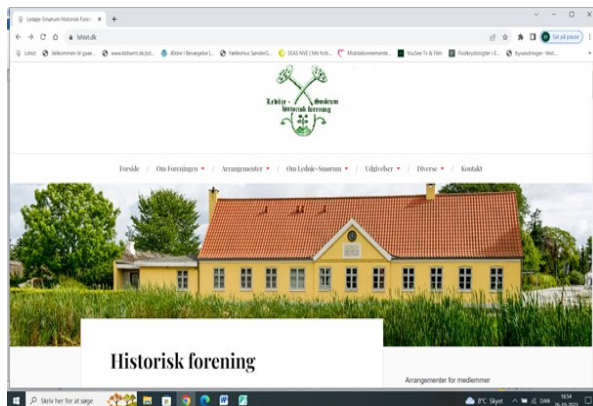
Ledøje-Smørum Historisk Foren ×  +

lshist.dk

Sat på pause

Lshist  Velkommen til gase...  www.kbhavnt.dk/pol...  Ældre i Bevægelse i...  FællesHus Sander...  SEAS NVE | Mit forb...  Mobilabonnemente...  YouSee Tv & Film  Postkyndiglder i E...  Sysselsningen- Vest...

Ledøje - Smørum historisk forening

Forside / Om Foreningen ▾ / Arrangementer ▾ / Om Ledøje-Smørum ▾ / Udgivelser ▾ / Diverse ▾ / Kontakt

Historisk forening

Arrangementer for medlemmer

Skriv her for at søge

8°C Skyet  DAN